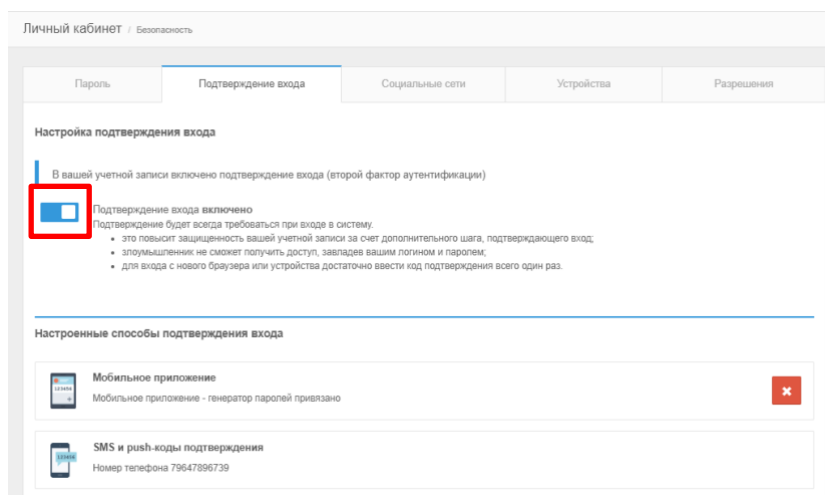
Личный кабинет / Безопасность

Пароль | Подтверждение входа | Социальные сети | Устройства | Разрешения

Настройка подтверждения входа

В вашей учетной записи включено подтверждение входа (второй фактор аутентификации)

Подтверждение входа **включено**
Подтверждение будет всегда требоваться при входе в систему.
- это повысит защищенность вашей учетной записи за счет дополнительного шага, подтверждающего вход;
- злоумышленник не сможет получить доступ, завладев вашим логином и паролем;
- для входа с нового браузера или устройства достаточно ввести код подтверждения всего один раз.

Настроенные способы подтверждения входа

123456
Мобильное приложение
Мобильное приложение - генератор паролей привязано

123456
SMS и push-коды подтверждения
Номер телефона 79647896739